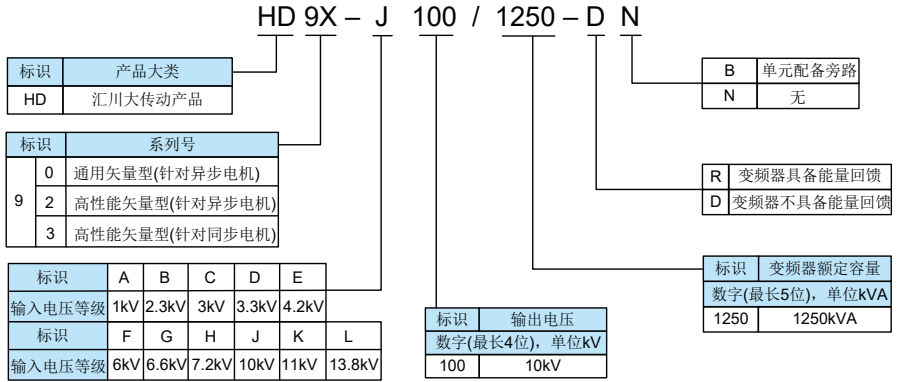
HD 9X – J 100 / 1250 – D N

| 标识 | 产品大类 |
|---|---|
| HD | 汇川大传动产品 |

| 标识 | | 系列号 |
|---|---|---|
| 9 | 0 | 通用矢量型(针对异步电机) |
| | 2 | 高性能矢量型(针对异步电机) |
| | 3 | 高性能矢量型(针对同步电机) |

| 标识 | A | B | C | D | E | |
|---|---|---|---|---|---|---|
| 输入电压等级 | 1kV | 2.3kV | 3kV | 3.3kV | 4.2kV | |
| 标识 | F | G | H | J | K | L |
| 输入电压等级 | 6kV | 6.6kV | 7.2kV | 10kV | 11kV | 13.8kV |

| 标识 | 输出电压 |
|---|---|
| 数字(最长4位)，单位kV | |
| 100 | 10kV |

| 标识 | 变频器额定容量 |
|---|---|
| 数字(最长5位)，单位kVA | |
| 1250 | 1250kVA |

| R | 变频器具备能量回馈 |
|---|---|
| D | 变频器不具备能量回馈 |

| B | 单元配备旁路 |
|---|---|
| N | 无 |